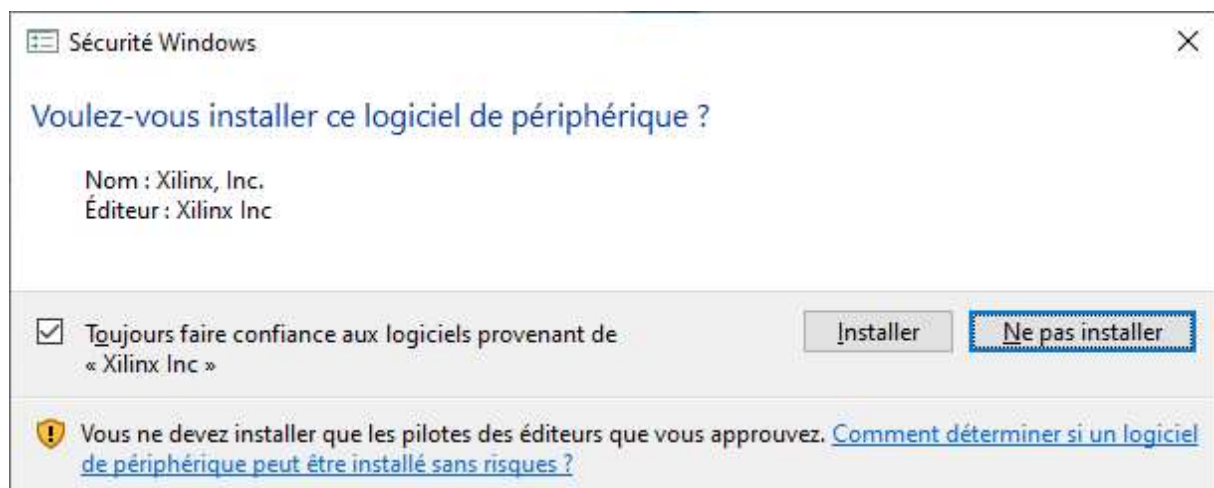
Sécurité Windows

×

Voulez-vous installer ce logiciel de périphérique ?

Nom : Xilinx, Inc.
Éditeur : Xilinx Inc

☑ Toujours faire confiance aux logiciels provenant de « Xilinx Inc »

Installer

Ne pas installer

Vous ne devez installer que les pilotes des éditeurs que vous approuvez. Comment déterminer si un logiciel de périphérique peut être installé sans risques ?